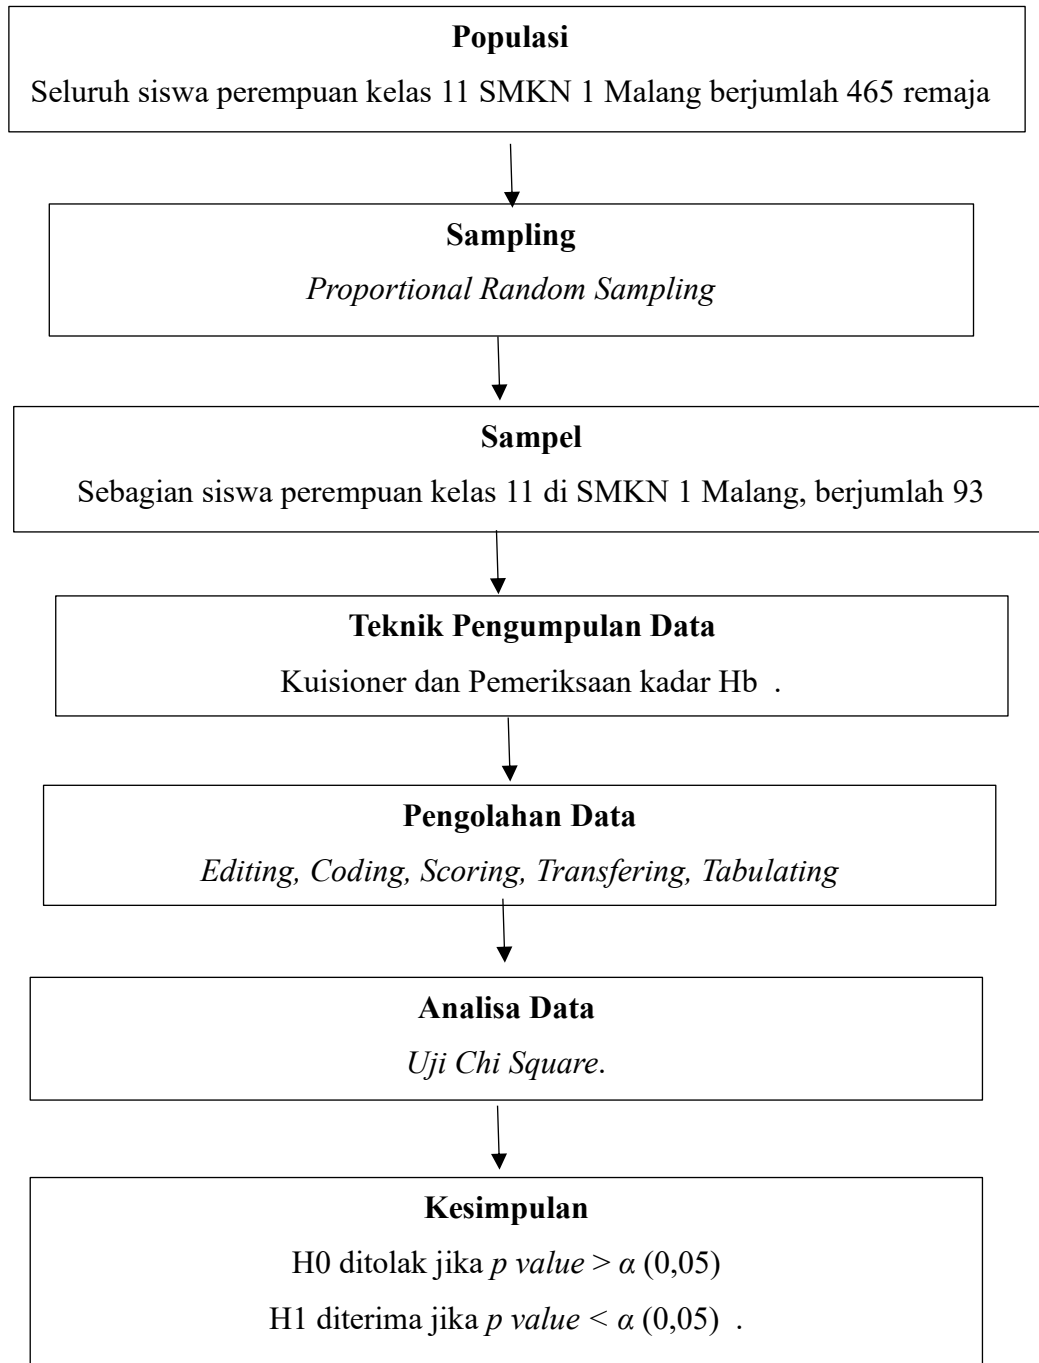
**Populasi**
Seluruh siswa perempuan kelas 11 SMKN 1 Malang berjumlah 465 remaja

**Sampling**
*Proportional Random Sampling*

**Sampel**
Sebagian siswa perempuan kelas 11 di SMKN 1 Malang, berjumlah 93

**Teknik Pengumpulan Data**
Kuisioner dan Pemeriksaan kadar Hb .

**Pengolahan Data**
*Editing, Coding, Scoring, Transfering, Tabulating*

**Analisa Data**
*Uji Chi Square*.

**Kesimpulan**
H0 ditolak jika *p value* > $\alpha$ (0,05)
H1 diterima jika *p value* < $\alpha$ (0,05) .